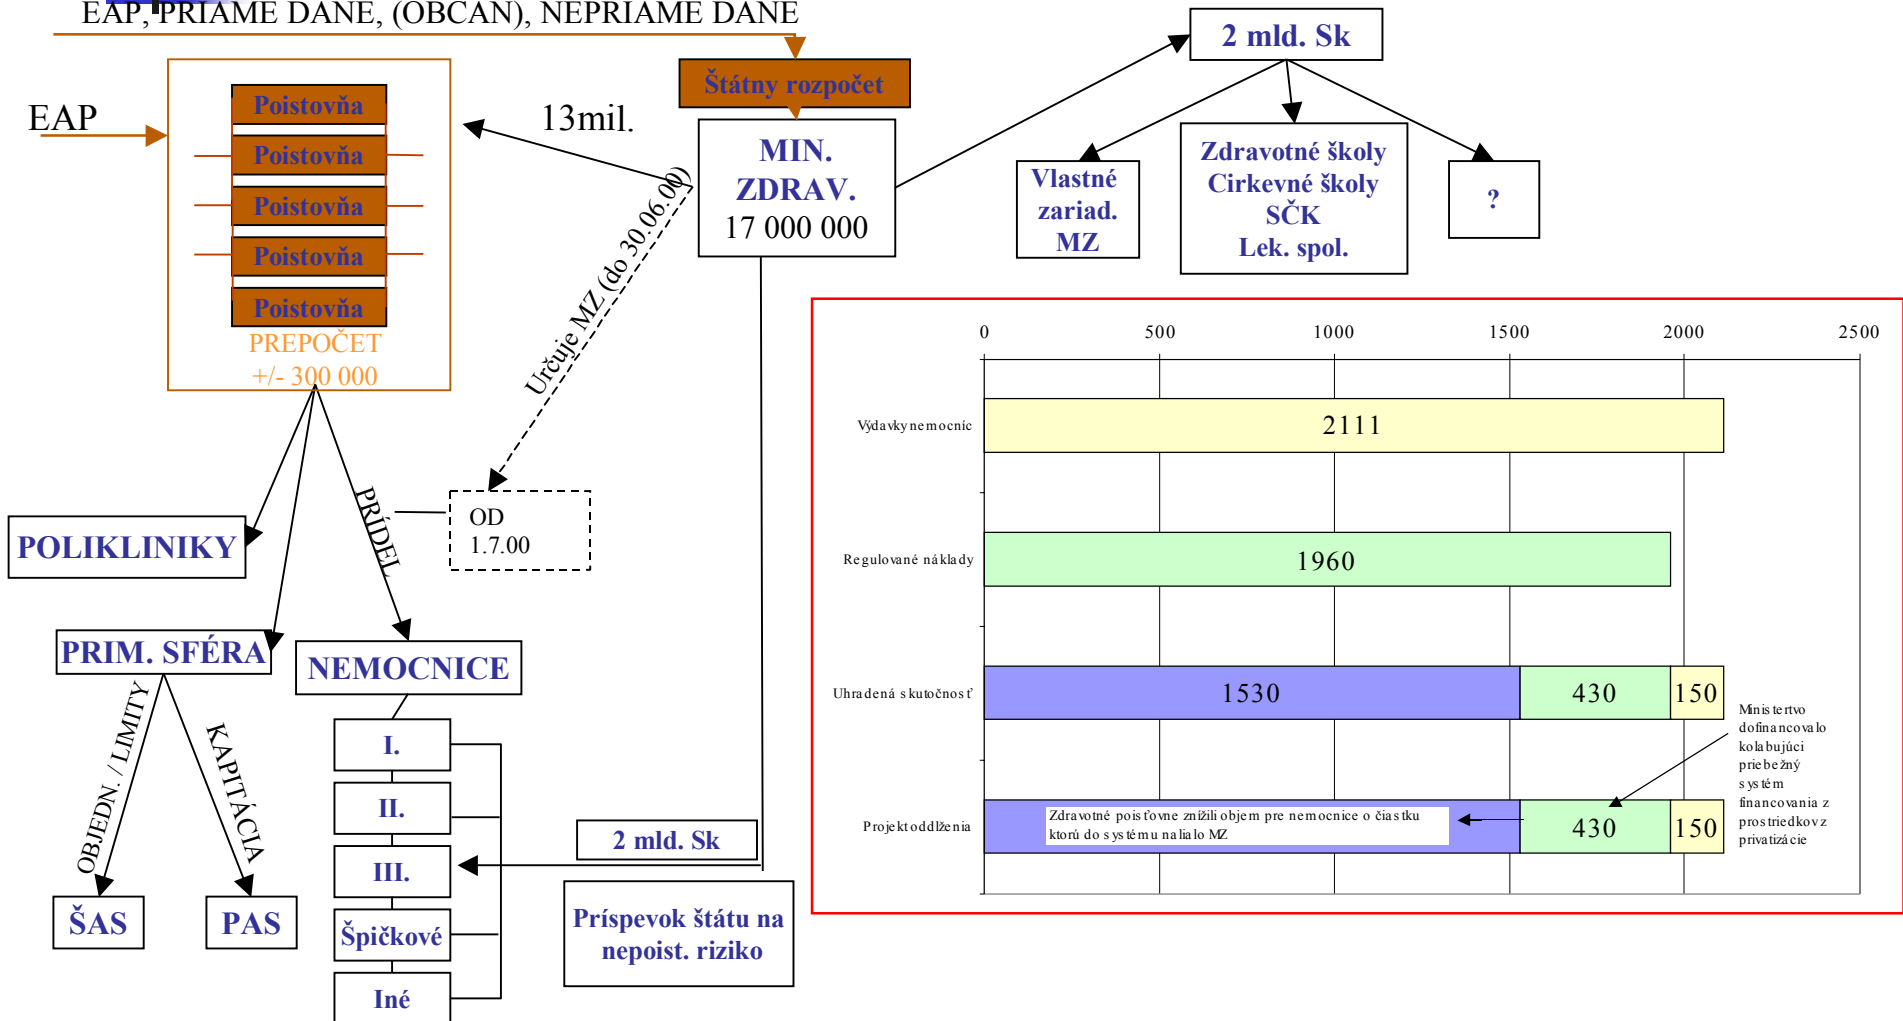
EAP, PRIAME DANE, (OBČAN), NEPRIAME DANE

EAP

Poistovňa
Poistovňa
Poistovňa
Poistovňa
Poistovňa
PREPOČET
+/- 300 000

13mil.

Štátny rozpočet

MIN. ZDRAV.
17 000 000

2 mld. Sk

Vlastné zariad. MZ

Zdravotné školy
Cirkevné školy
SČK
Lek. spol.

?

Určuje MZ (do 30.06.00)

OD
1.7.00

PRÍDEL

POLIKLINIKY

PRIM. SFÉRA

NEMOCNICE

OBJEDN. / LIMITY

KAPITÁCIA

ŠAS

PAS

I.
II.
III.
Špičkové
Iné

2 mld. Sk

Príspevok štátu na nepoist. riziko

| | 0 | 500 | 1000 | 1500 | 2000 | 2500 |
|---|---|---|---|---|---|---|
| Výdavky nemocníc | 2111 | | | | | |
| Regulované náklady | 1960 | | | | | |
| Uhradená skutočnosť | 1530 | 430 | 150 | | | |
| Projekt oddlženia | Zdravotné poisťovne znížili objem pre nemocnice o čiastku ktorú do systému nalialo MZ | 430 | 150 | | | |

Ministerstvo dofinancovalo kolabujúci priebežný systém financovania z prostriedkov z privatizácie